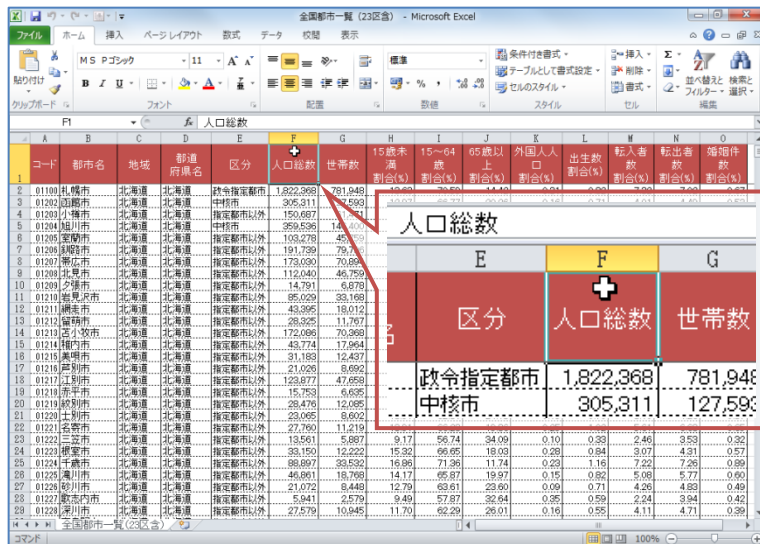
全国都市一覧（23区含）- Microsoft Excel

ファイル ホーム 挿入 ページレイアウト 数式 データ 校閲 表示

貼り付け
クリップボード
MS Pゴシック
11
A A
B I U
フォント
配置
標準
% ,
数値
条件付き書式
テーブルとして書式設定
セルのスタイル
スタイル
挿入
削除
書式
セル
並べ替えと フィルター
検索と 選択
編集

F1
$f_x$ 人口総数

| | A | B | C | D | E | F | G | H | I | J | K | L | M | N | O |
|---|---|---|---|---|---|---|---|---|---|---|---|---|---|---|---|
| 1 | コード | 都市名 | 地域 | 都道府県名 | 区分 | 人口総数 | 世帯数 | 15歳未満割合(%) | 15～64歳割合(%) | 65歳以上割合(%) | 外国人人口割合(%) | 出生数割合(%) | 転入者数割合(%) | 転出者数割合(%) | 婚姻件数割合(%) |
| 2 | 01100 | 札幌市 | 北海道 | 北海道 | 政令指定都市 | 1,822,368 | 781,948 | | | | | | | | |
| 3 | 01202 | 函館市 | 北海道 | 北海道 | 中核市 | 305,311 | 127,593 | | | | | | | | |
| 4 | 01203 | 小樽市 | 北海道 | 北海道 | 指定都市以外 | 150,687 | | | | | | | | | |
| 5 | 01204 | 旭川市 | 北海道 | 北海道 | 中核市 | 359,536 | | | | | | | | | |
| 6 | 01205 | 室蘭市 | 北海道 | 北海道 | 指定都市以外 | 103,278 | | | | | | | | | |
| 7 | 01206 | 釧路市 | 北海道 | 北海道 | 指定都市以外 | 191,739 | | | | | | | | | |
| 8 | 01207 | 帯広市 | 北海道 | 北海道 | 指定都市以外 | 173,030 | | | | | | | | | |
| 9 | 01208 | 北見市 | 北海道 | 北海道 | 指定都市以外 | 112,040 | 46,759 | | | | | | | | |
| 10 | 01209 | 夕張市 | 北海道 | 北海道 | 指定都市以外 | 14,791 | 6,878 | | | | | | | | |
| 11 | 01210 | 岩見沢市 | 北海道 | 北海道 | 指定都市以外 | 85,029 | 33,168 | | | | | | | | |
| 12 | 01211 | 網走市 | 北海道 | 北海道 | 指定都市以外 | 43,395 | 18,012 | | | | | | | | |
| 13 | 01212 | 留萌市 | 北海道 | 北海道 | 指定都市以外 | 28,325 | 11,767 | | | | | | | | |
| 14 | 01213 | 苫小牧市 | 北海道 | 北海道 | 指定都市以外 | 172,086 | 70,368 | | | | | | | | |
| 15 | 01214 | 稚内市 | 北海道 | 北海道 | 指定都市以外 | 43,774 | 17,964 | | | | | | | | |
| 16 | 01215 | 美唄市 | 北海道 | 北海道 | 指定都市以外 | 31,183 | 12,437 | | | | | | | | |
| 17 | 01216 | 芦別市 | 北海道 | 北海道 | 指定都市以外 | 21,026 | 8,692 | | | | | | | | |
| 18 | 01217 | 江別市 | 北海道 | 北海道 | 指定都市以外 | 123,877 | 47,658 | | | | | | | | |
| 19 | 01218 | 赤平市 | 北海道 | 北海道 | 指定都市以外 | 15,753 | 6,635 | | | | | | | | |
| 20 | 01219 | 紋別市 | 北海道 | 北海道 | 指定都市以外 | 28,476 | 12,085 | | | | | | | | |
| 21 | 01220 | 士別市 | 北海道 | 北海道 | 指定都市以外 | 23,065 | 8,602 | | | | | | | | |
| 22 | 01221 | 名寄市 | 北海道 | 北海道 | 指定都市以外 | 27,760 | 11,219 | | | | | | | | |
| 23 | 01222 | 三笠市 | 北海道 | 北海道 | 指定都市以外 | 13,561 | 5,887 | 9.17 | 56.74 | 34.09 | 0.10 | 0.33 | 2.46 | 3.53 | 0.32 |
| 24 | 01223 | 根室市 | 北海道 | 北海道 | 指定都市以外 | 33,150 | 12,222 | 15.32 | 66.65 | 18.03 | 0.28 | 0.84 | 3.07 | 4.31 | 0.57 |
| 25 | 01224 | 千歳市 | 北海道 | 北海道 | 指定都市以外 | 88,897 | 33,532 | 16.86 | 71.36 | 11.74 | 0.23 | 1.16 | 7.22 | 7.26 | 0.89 |
| 26 | 01225 | 滝川市 | 北海道 | 北海道 | 指定都市以外 | 46,861 | 18,768 | 14.17 | 65.87 | 19.97 | 0.15 | 0.82 | 5.08 | 5.77 | 0.60 |
| 27 | 01226 | 砂川市 | 北海道 | 北海道 | 指定都市以外 | 21,072 | 8,448 | 12.79 | 63.61 | 23.60 | 0.09 | 0.71 | 4.26 | 4.83 | 0.49 |
| 28 | 01227 | 歌志内市 | 北海道 | 北海道 | 指定都市以外 | 5,941 | 2,579 | 9.49 | 57.87 | 32.64 | 0.35 | 0.59 | 2.24 | 3.94 | 0.42 |
| 29 | 01228 | 深川市 | 北海道 | 北海道 | 指定都市以外 | 27,579 | 10,945 | 11.70 | 62.29 | 26.01 | 0.16 | 0.55 | 4.11 | 4.71 | 0.39 |

人口総数

| | E | F | G |
|---|---|---|---|
| | 区分 | 人口総数 | 世帯数 |
| | 政令指定都市 | 1,822,368 | 781,948 |
| | 中核市 | 305,311 | 127,593 |

全国都市一覧（23区含）
コマンド
100%